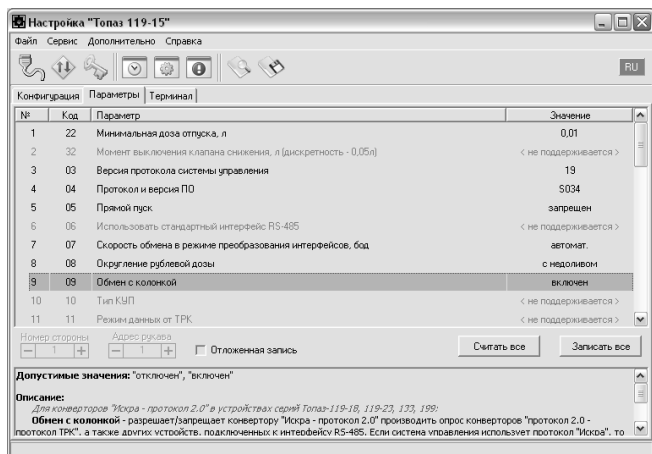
Настройка "Топаз 119-15"

Файл Сервис Дополнительно Справка

RU

Конфигурация Параметры Терминал

| № | Код | Параметр | Значение |
|---|---|---|---|
| 1 | 22 | Минимальная доза отпуска, л | 0,01 |
| 2 | 32 | Момент выключения клапана снижения, л (дискретность - 0,05л) | < не поддерживается > |
| 3 | 03 | Версия протокола системы управления | 19 |
| 4 | 04 | Протокол и версия ПО | S034 |
| 5 | 05 | Прямой пуск | запрещен |
| 6 | 06 | Использовать стандартный интерфейс RS-485 | < не поддерживается > |
| 7 | 07 | Скорость обмена в режиме преобразования интерфейсов, бод | автомат. |
| 8 | 08 | Округление рублевой дозы | с недоливом |
| 9 | 09 | Обмен с колонкой | включен |
| 10 | 10 | Тип КУП | < не поддерживается > |
| 11 | 11 | Режим данных от ТРК | < не поддерживается > |

Номер стороны 1 Адрес рукава 1 Отложенная запись Считать все Записать все

Допустимые значения: "отключен", "включен"

Описание:
Для конверторов "Искра - протокол 2.0" в устройствах серий Топаз-119-18, 119-23, 173, 199:
Обмен с колонкой - разрешает/запрещает конвертору "Искра - протокол 2.0" производить опрос конверторов "протокол 2.0 - протокол ТРК", а также других устройств, подключенных к интерфейсу RS-485. Если система управления использует протокол "Искра", то